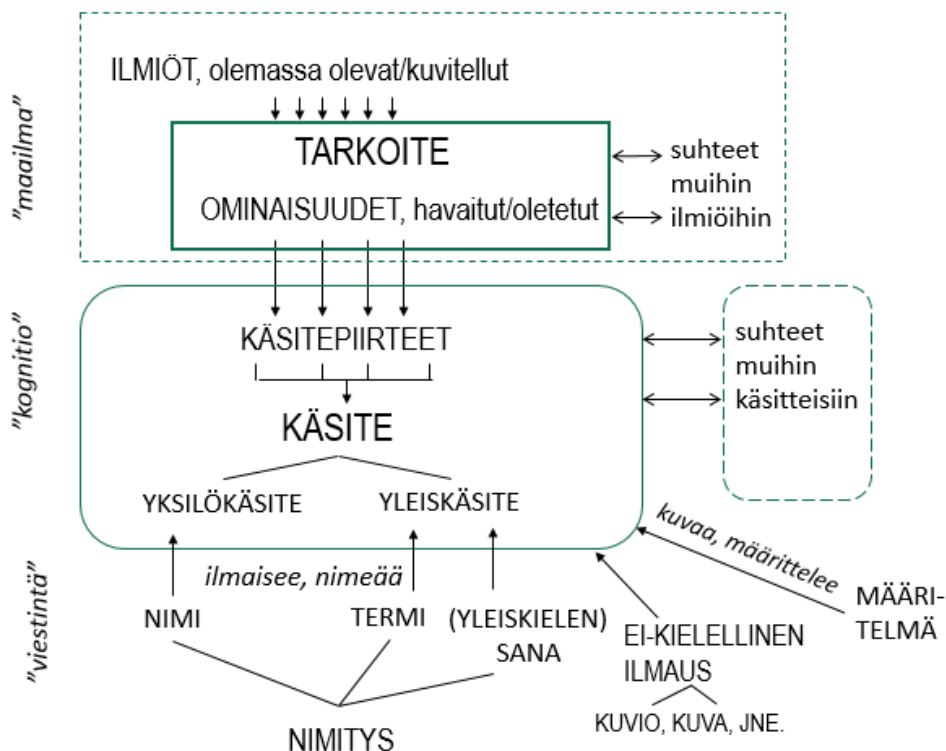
"maailma"

ILMIÖT, olemassa olevat/kuvitellut

TARKOITE

OMINAISUUDET, havaitut/oletetut

suhteet muihin ilmiöihin

"kognitio"

KÄSITEPIIRTEET

KÄSITE

YKSILÖKÄSITE

YLEISKÄSITE

suhteet muihin käsitteisiin

"viestintä"

ilmaisee, nimeää

kuvaa, määrittelee

NIMI

TERMI

(YLEISKIELEN) SANA

EI-KIELELLINEN ILMAUS

MÄÄRITELMÄ

KUVIO, KUVA, JNE.

NIMITYS